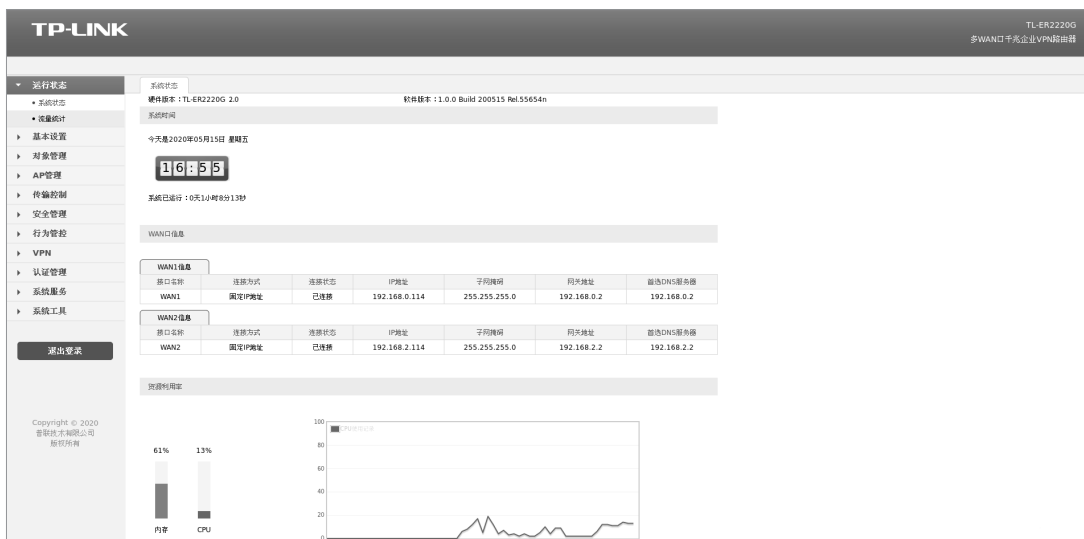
TP-LINK

TL-ER2220G
多WAN口千兆企业VPN路由器

运行状态
• 系统状态
• 流量统计
基本设置
对象管理
AP管理
传输控制
安全管理
行为管控
VPN
认证管理
系统服务
系统工具

退出登录

Copyright © 2020
普联技术有限公司
版权所有

系统状态

硬件版本：TL-ER2220G 2.0
软件版本：1.0.0 Build 200515 Rel.55654n

系统时间

今天是2020年05月15日 星期五

16:55

系统已运行：0天1小时8分13秒

WAN口信息

WAN1信息

| 接口名称 | 连接方式 | 连接状态 | IP地址 | 子网掩码 | 网关地址 | 首选DNS服务器 |
|---|---|---|---|---|---|---|
| WAN1 | 固定IP地址 | 已连接 | 192.168.0.114 | 255.255.255.0 | 192.168.0.2 | 192.168.0.2 |

WAN2信息

| 接口名称 | 连接方式 | 连接状态 | IP地址 | 子网掩码 | 网关地址 | 首选DNS服务器 |
|---|---|---|---|---|---|---|
| WAN2 | 固定IP地址 | 已连接 | 192.168.2.114 | 255.255.255.0 | 192.168.2.2 | 192.168.2.2 |

资源利用率

61%
13%
内存
CPU

100
CPU使用率
80
60
40
20
0